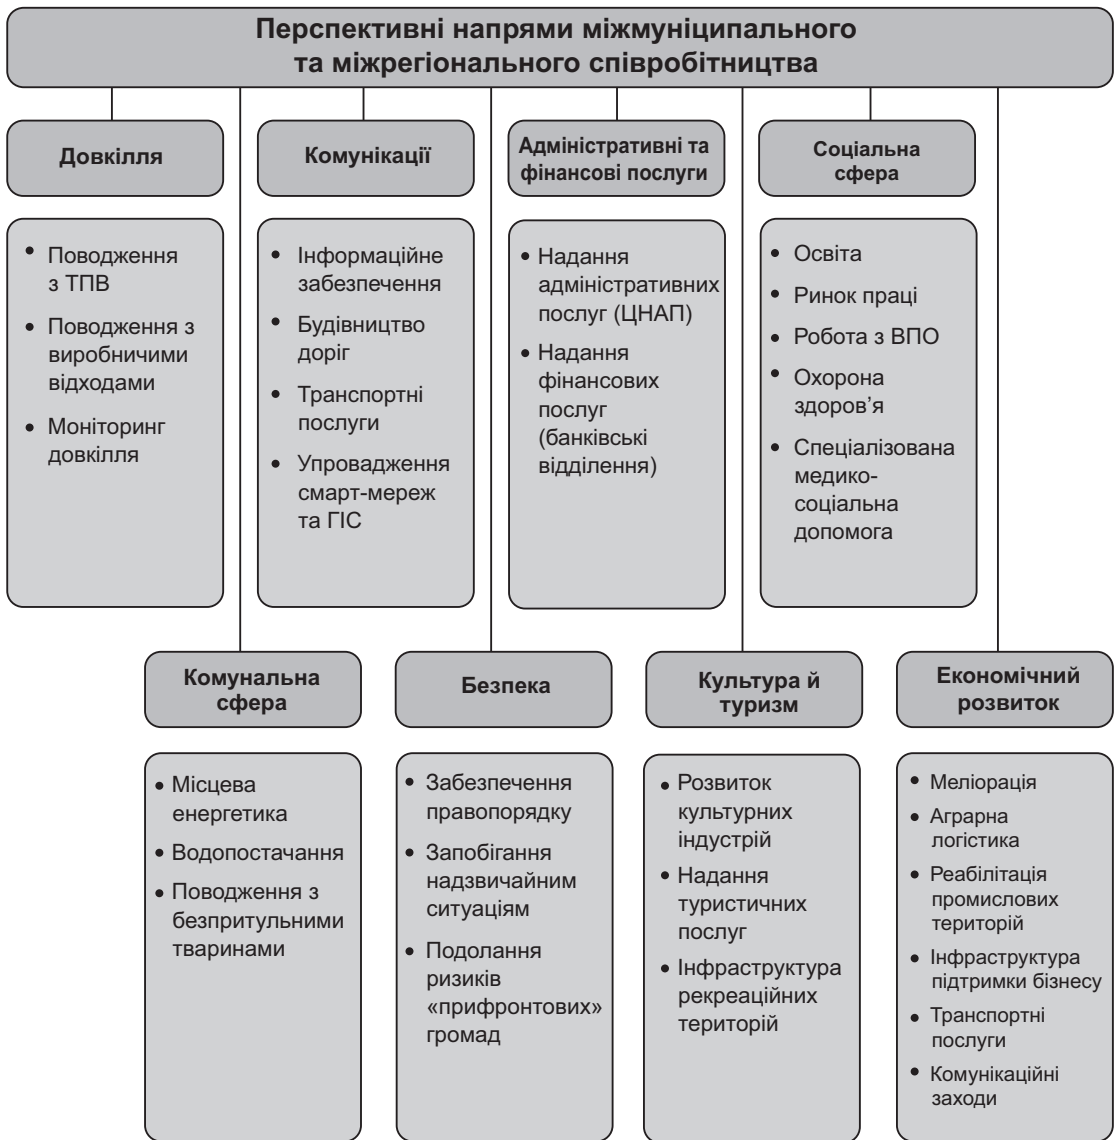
Перспективні напрями міжмуніципального та міжрегіонального співробітництва

Довкілля
• Поводження з ТПВ
• Поводження з виробничими відходами
• Моніторинг довкілля

Комунікації
• Інформаційне забезпечення
• Будівництво доріг
• Транспортні послуги
• Упровадження смарт-мереж та ГІС

Адміністративні та фінансові послуги
• Надання адміністративних послуг (ЦНАП)
• Надання фінансових послуг (банківські відділення)

Соціальна сфера
• Освіта
• Ринок праці
• Робота з ВПО
• Охорона здоров'я
• Спеціалізована медико-соціальна допомога

Комунальна сфера
• Місцева енергетика
• Водопостачання
• Поводження з безпритульними тваринами

Безпека
• Забезпечення правопорядку
• Запобігання надзвичайним ситуаціям
• Подолання ризиків «прифронтових» громад

Культура й туризм
• Розвиток культурних індустрій
• Надання туристичних послуг
• Інфраструктура рекреаційних територій

Економічний розвиток
• Меліорація
• Аграрна логістика
• Реабілітація промислових територій
• Інфраструктура підтримки бізнесу
• Транспортні послуги
• Комунікаційні заходи